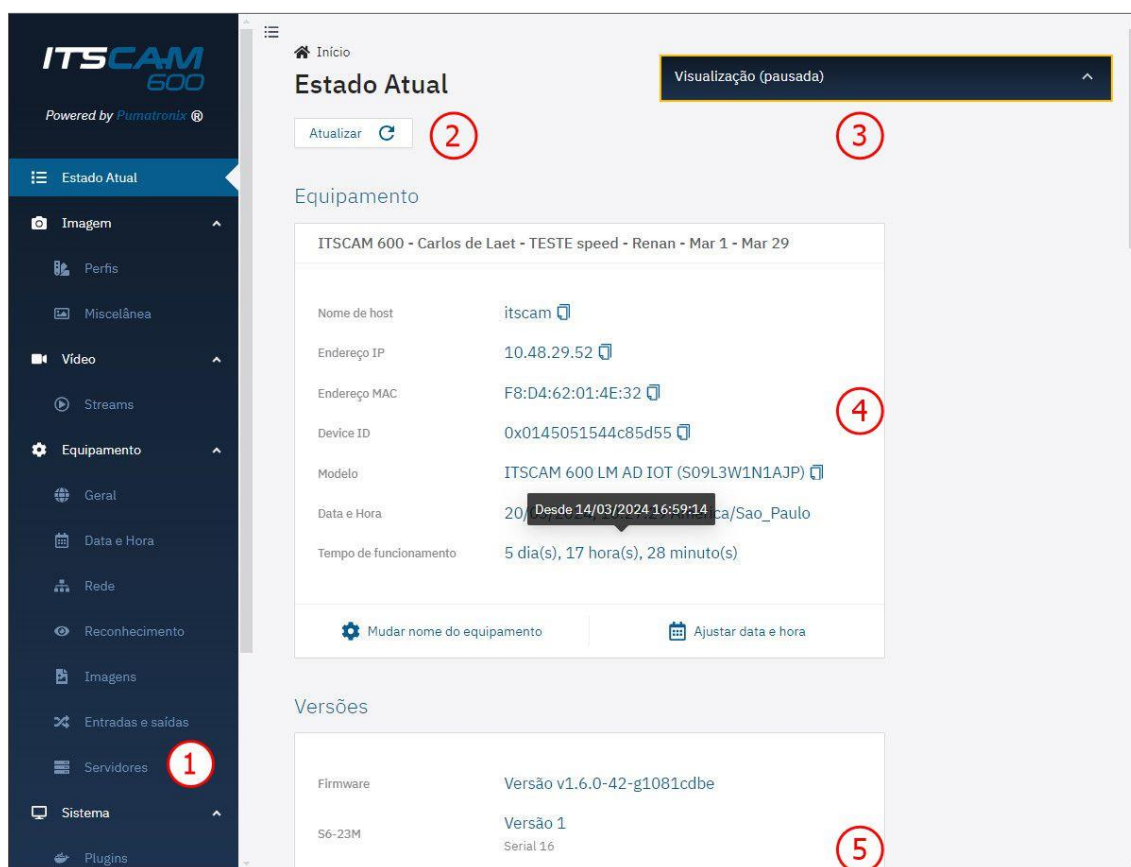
ITSCAM 600
Powered by Pumatronix ®

Estado Atual
Imagem
Perfis
Miscelânea
Vídeo
Streams
Equipamento
Geral
Data e Hora
Rede
Reconhecimento
Imagens
Entradas e saídas
Servidores
Sistema
Plugins

1

Início
Estado Atual
Atualizar
2
Visualização (pausada)
3

Equipamento
ITSCAM 600 - Carlos de Laet - TESTE speed - Renan - Mar 1 - Mar 29

| | |
|---|---|
| Nome de host | itscam |
| Endereço IP | 10.48.29.52 |
| Endereço MAC | F8:D4:62:01:4E:32 |
| Device ID | 0x0145051544c85d55 |
| Modelo | ITSCAM 600 LM AD IOT (S09L3W1N1AJP) |
| Data e Hora | 20/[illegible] Desde 14/03/2024 16:59:14 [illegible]ca/Sao_Paulo |
| Tempo de funcionamento | 5 dia(s), 17 hora(s), 28 minuto(s) |

4

Mudar nome do equipamento
Ajustar data e hora

Versões
| | |
|---|---|
| Firmware | Versão v1.6.0-42-g1081cdbe |
| S6-23M | Versão 1 Serial 16 |

5